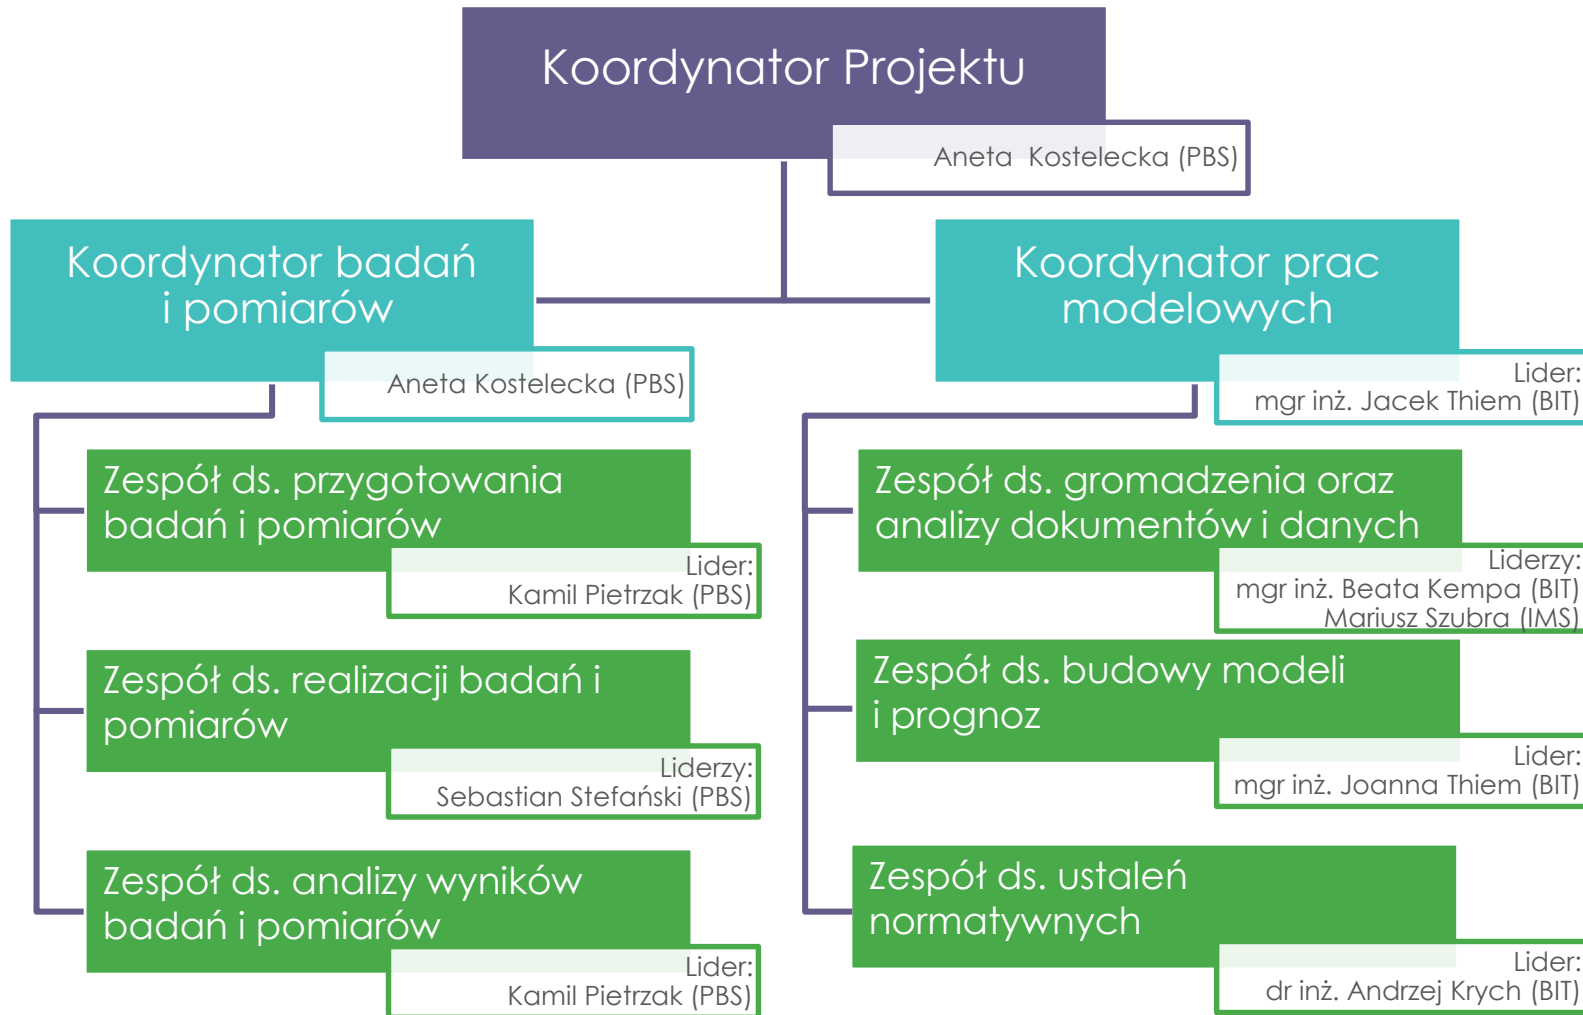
Koordynator Projektu

Aneta Kostelecka (PBS)

Koordynator badań i pomiarów

Aneta Kostelecka (PBS)

Koordynator prac modelowych

Lider: mgr inż. Jacek Thiem (BIT)

Zespół ds. przygotowania badań i pomiarów

Lider: Kamil Pietrzak (PBS)

Zespół ds. realizacji badań i pomiarów

Liderzy: Sebastian Stefański (PBS)

Zespół ds. analizy wyników badań i pomiarów

Lider: Kamil Pietrzak (PBS)

Zespół ds. gromadzenia oraz analizy dokumentów i danych

Liderzy: mgr inż. Beata Kempa (BIT) Mariusz Szubra (IMS)

Zespół ds. budowy modeli i prognoz

Lider: mgr inż. Joanna Thiem (BIT)

Zespół ds. ustaleń normatywnych

Lider: dr inż. Andrzej Krych (BIT)